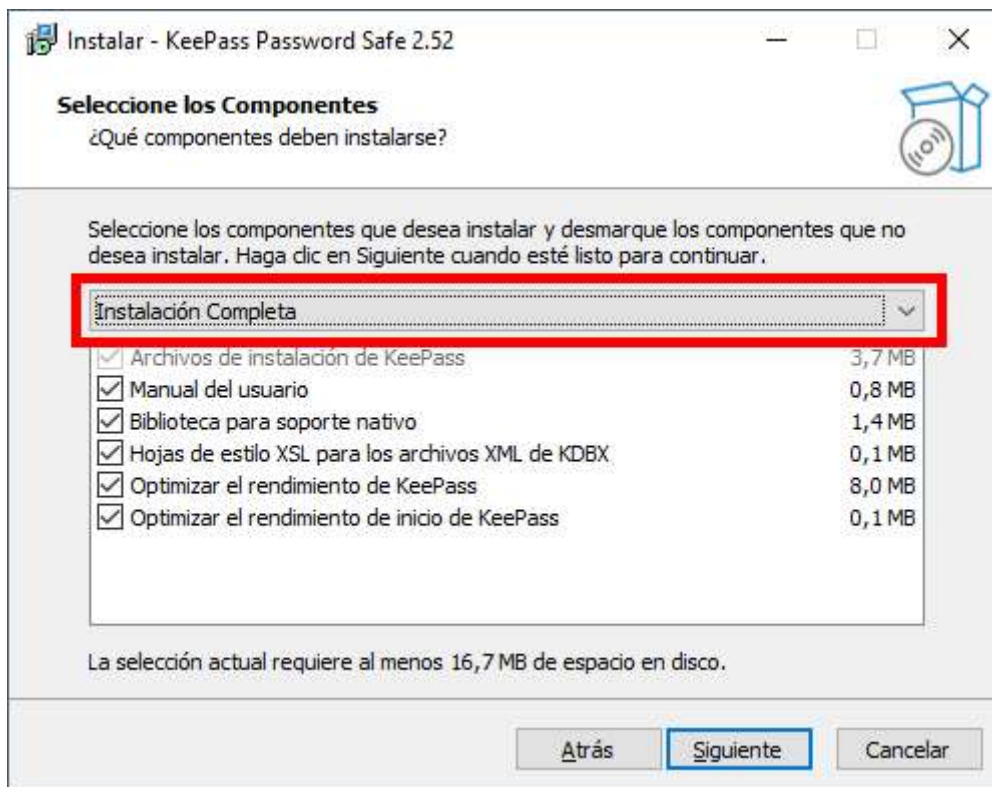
Instalar - KeePass Password Safe 2.52

Seleccione los Componentes
¿Qué componentes deben instalarse?

Seleccione los componentes que desea instalar y desmarque los componentes que no desea instalar. Haga clic en Siguiente cuando esté listo para continuar.

Instalación Completa

| | |
|---|---|
| Archivos de instalación de KeePass | 3,7 MB |
| Manual del usuario | 0,8 MB |
| Biblioteca para soporte nativo | 1,4 MB |
| Hojas de estilo XSL para los archivos XML de KDBX | 0,1 MB |
| Optimizar el rendimiento de KeePass | 8,0 MB |
| Optimizar el rendimiento de inicio de KeePass | 0,1 MB |

La selección actual requiere al menos 16,7 MB de espacio en disco.

Atrás Siguiente Cancelar